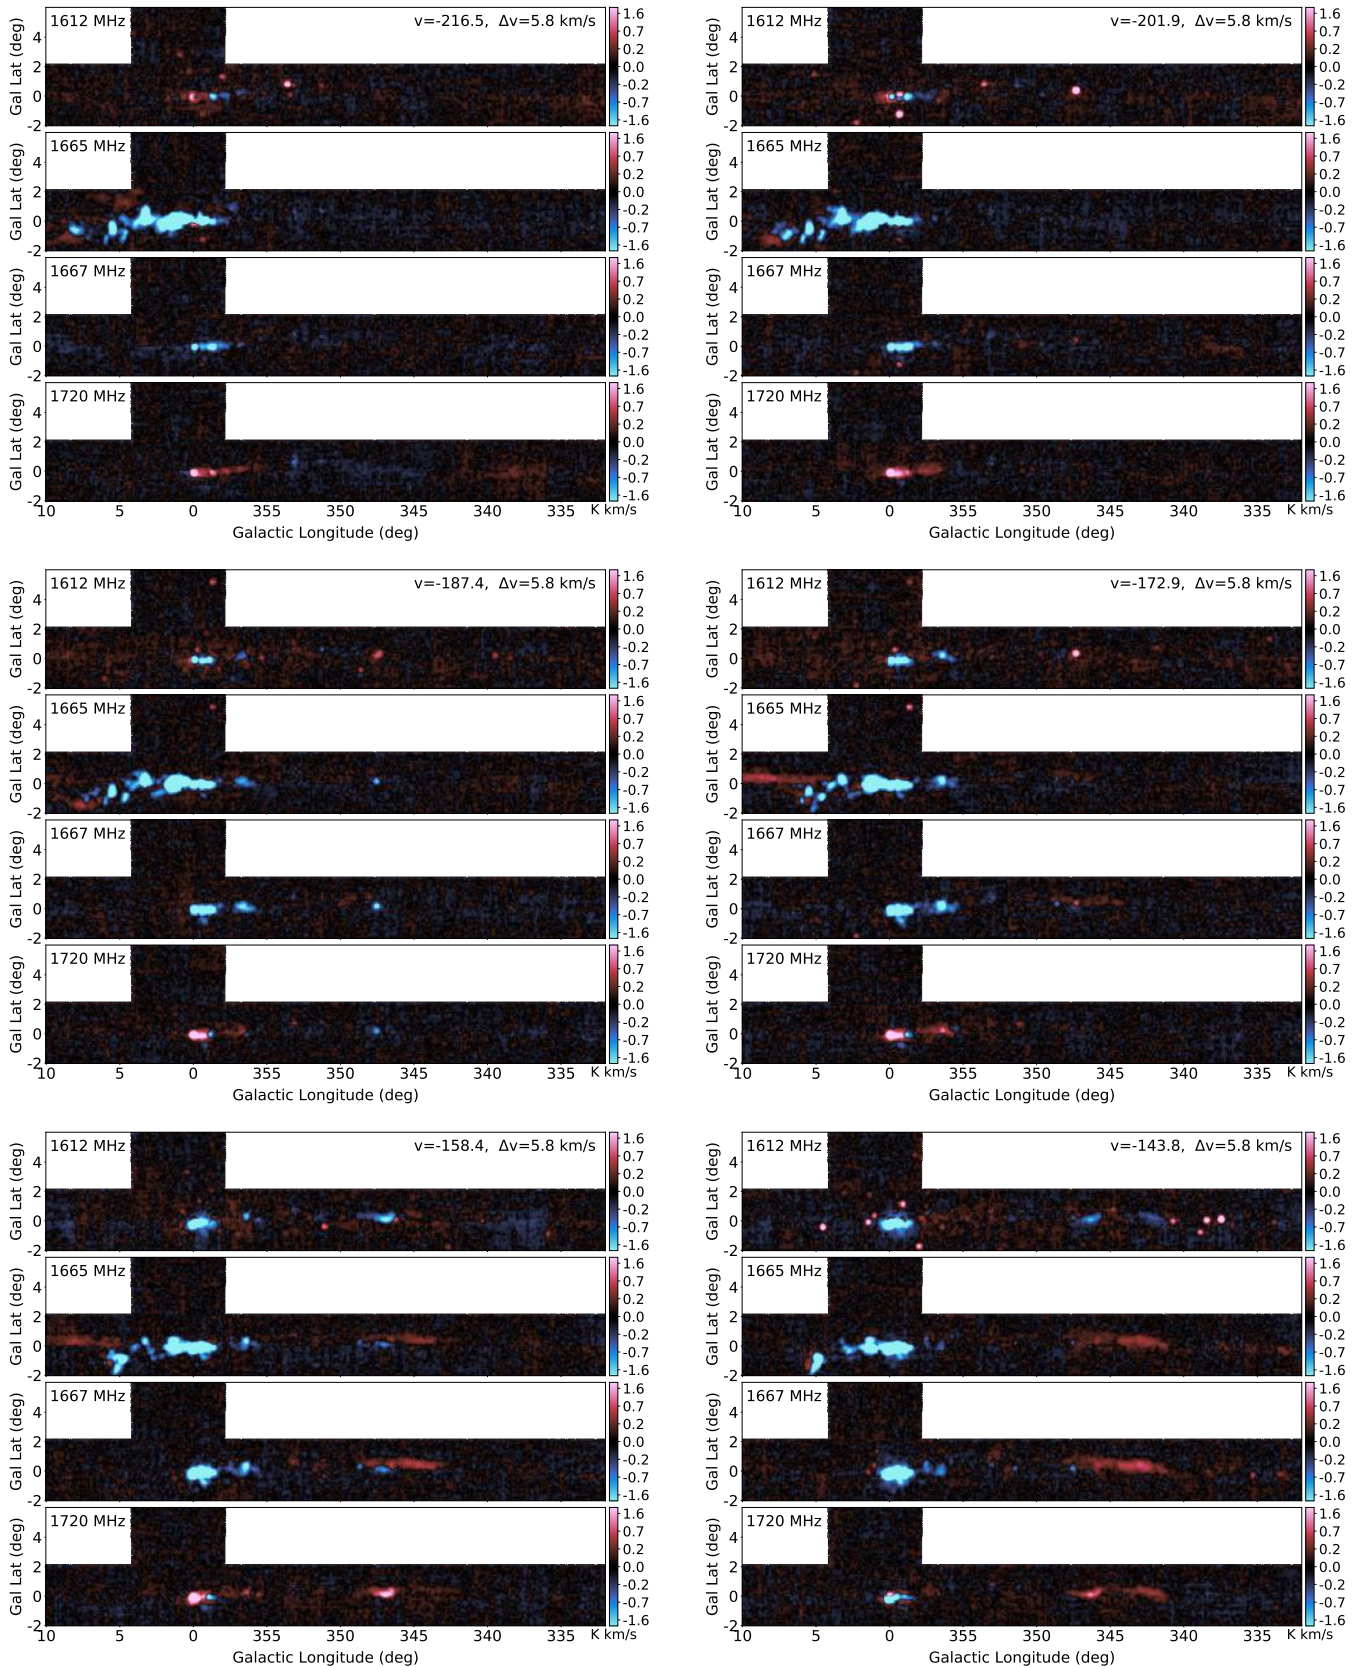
1612 MHz v=-216.5, Δv=5.8 km/s
Gal Lat (deg) 4 2 0 -2
1.6 0.7 0.2 0.0 -0.2 -0.7 -1.6
1665 MHz
Gal Lat (deg) 4 2 0 -2
1.6 0.7 0.2 0.0 -0.2 -0.7 -1.6
1667 MHz
Gal Lat (deg) 4 2 0 -2
1.6 0.7 0.2 0.0 -0.2 -0.7 -1.6
1720 MHz
Gal Lat (deg) 4 2 0 -2
1.6 0.7 0.2 0.0 -0.2 -0.7 -1.6
10 5 0 355 350 345 340 335 K km/s
Galactic Longitude (deg)

1612 MHz v=-201.9, Δv=5.8 km/s
Gal Lat (deg) 4 2 0 -2
1.6 0.7 0.2 0.0 -0.2 -0.7 -1.6
1665 MHz
Gal Lat (deg) 4 2 0 -2
1.6 0.7 0.2 0.0 -0.2 -0.7 -1.6
1667 MHz
Gal Lat (deg) 4 2 0 -2
1.6 0.7 0.2 0.0 -0.2 -0.7 -1.6
1720 MHz
Gal Lat (deg) 4 2 0 -2
1.6 0.7 0.2 0.0 -0.2 -0.7 -1.6
10 5 0 355 350 345 340 335 K km/s
Galactic Longitude (deg)

1612 MHz v=-187.4, Δv=5.8 km/s
Gal Lat (deg) 4 2 0 -2
1.6 0.7 0.2 0.0 -0.2 -0.7 -1.6
1665 MHz
Gal Lat (deg) 4 2 0 -2
1.6 0.7 0.2 0.0 -0.2 -0.7 -1.6
1667 MHz
Gal Lat (deg) 4 2 0 -2
1.6 0.7 0.2 0.0 -0.2 -0.7 -1.6
1720 MHz
Gal Lat (deg) 4 2 0 -2
1.6 0.7 0.2 0.0 -0.2 -0.7 -1.6
10 5 0 355 350 345 340 335 K km/s
Galactic Longitude (deg)

1612 MHz v=-172.9, Δv=5.8 km/s
Gal Lat (deg) 4 2 0 -2
1.6 0.7 0.2 0.0 -0.2 -0.7 -1.6
1665 MHz
Gal Lat (deg) 4 2 0 -2
1.6 0.7 0.2 0.0 -0.2 -0.7 -1.6
1667 MHz
Gal Lat (deg) 4 2 0 -2
1.6 0.7 0.2 0.0 -0.2 -0.7 -1.6
1720 MHz
Gal Lat (deg) 4 2 0 -2
1.6 0.7 0.2 0.0 -0.2 -0.7 -1.6
10 5 0 355 350 345 340 335 K km/s
Galactic Longitude (deg)

1612 MHz v=-158.4, Δv=5.8 km/s
Gal Lat (deg) 4 2 0 -2
1.6 0.7 0.2 0.0 -0.2 -0.7 -1.6
1665 MHz
Gal Lat (deg) 4 2 0 -2
1.6 0.7 0.2 0.0 -0.2 -0.7 -1.6
1667 MHz
Gal Lat (deg) 4 2 0 -2
1.6 0.7 0.2 0.0 -0.2 -0.7 -1.6
1720 MHz
Gal Lat (deg) 4 2 0 -2
1.6 0.7 0.2 0.0 -0.2 -0.7 -1.6
10 5 0 355 350 345 340 335 K km/s
Galactic Longitude (deg)

1612 MHz v=-143.8, Δv=5.8 km/s
Gal Lat (deg) 4 2 0 -2
1.6 0.7 0.2 0.0 -0.2 -0.7 -1.6
1665 MHz
Gal Lat (deg) 4 2 0 -2
1.6 0.7 0.2 0.0 -0.2 -0.7 -1.6
1667 MHz
Gal Lat (deg) 4 2 0 -2
1.6 0.7 0.2 0.0 -0.2 -0.7 -1.6
1720 MHz
Gal Lat (deg) 4 2 0 -2
1.6 0.7 0.2 0.0 -0.2 -0.7 -1.6
10 5 0 355 350 345 340 335 K km/s
Galactic Longitude (deg)